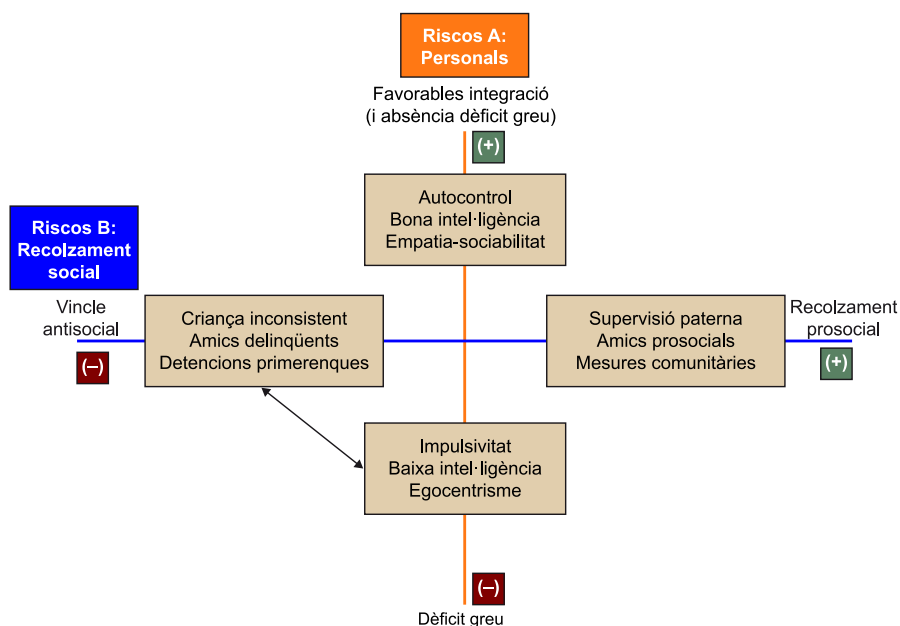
Riscos A: Personals

Favorables integració
(i absència dèficit greu)

(+)

Autocontrol
Bona intel·ligència
Empatia-sociabilitat

Riscos B: Recolzament social

Vincle antisocial

(–)

Criança inconsistent
Amics delinqüents
Detencions primerenques

Supervisió paterna
Amics prosocials
Mesures comunitàries

Recolzament prosocial

(+)

Impulsivitat
Baixa intel·ligència
Egocentrisme

(–)

Dèficit greu